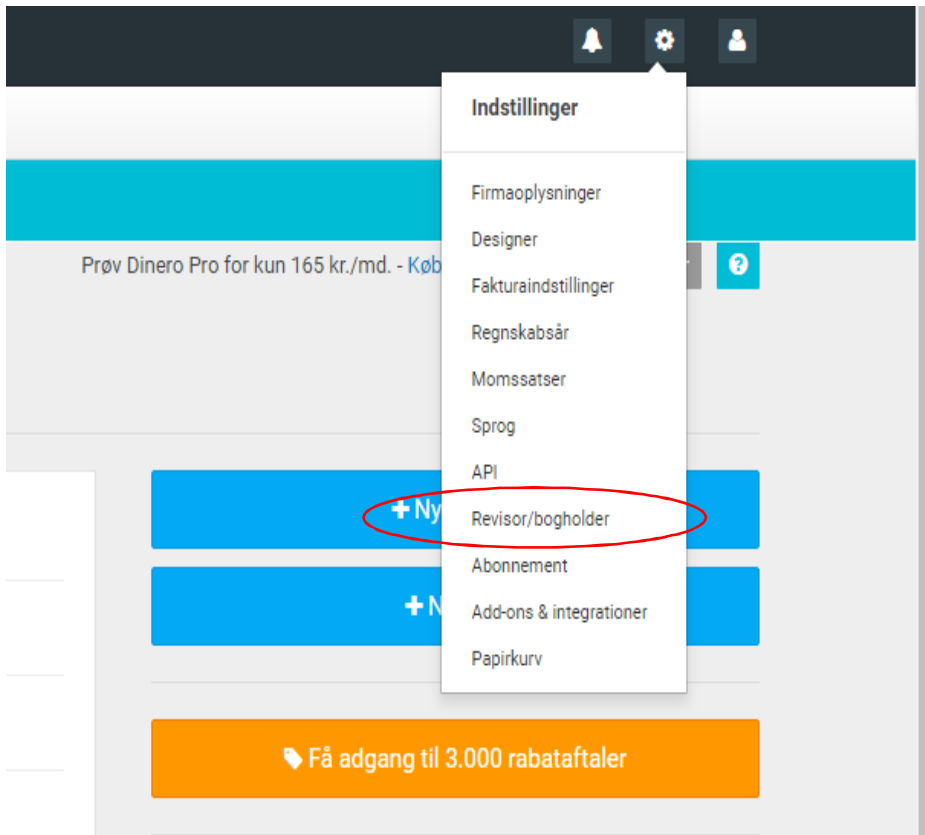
Prøv Dinero Pro for kun 165 kr./md. - Køb

Indstillinger

Firmaoplysninger
Designer
Fakturaindstillinger
Regnskabsår
Momssatser
Sprog
API
Revisor/bogholder
Abonnement
Add-ons & integrationer
Papirkurv

+ Ny

+ N

Få adgang til 3.000 rabataftaler